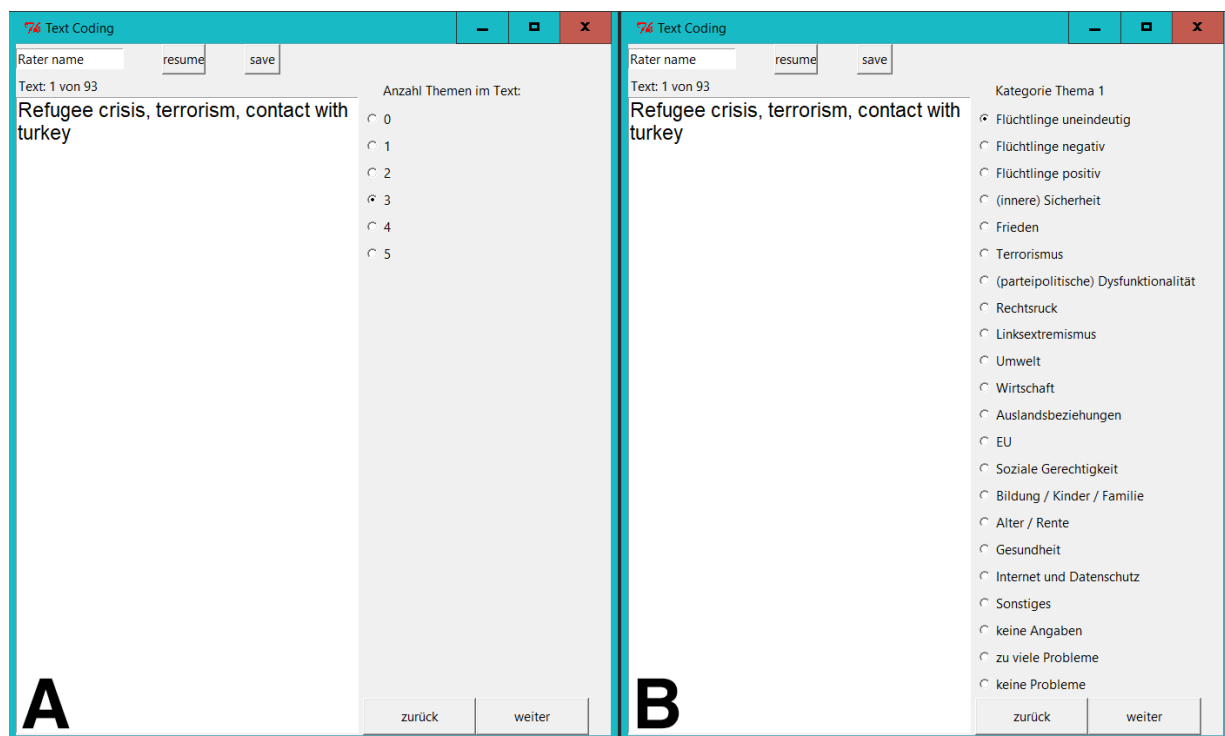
Text Coding

Rater name
resume
save
Text: 1 von 93
Refugee crisis, terrorism, contact with turkey

Anzahl Themen im Text:
0
1
2
3
4
5

zurück
weiter

A

Text Coding

Rater name
resume
save
Text: 1 von 93
Refugee crisis, terrorism, contact with turkey

Kategorie Thema 1
Flüchtlinge uneindeutig
Flüchtlinge negativ
Flüchtlinge positiv
(innere) Sicherheit
Frieden
Terrorismus
(parteipolitische) Dysfunktionalität
Rechtsruck
Linksextremismus
Umwelt
Wirtschaft
Auslandsbeziehungen
EU
Soziale Gerechtigkeit
Bildung / Kinder / Familie
Alter / Rente
Gesundheit
Internet und Datenschutz
Sonstiges
keine Angaben
zu viele Probleme
keine Probleme

zurück
weiter

B